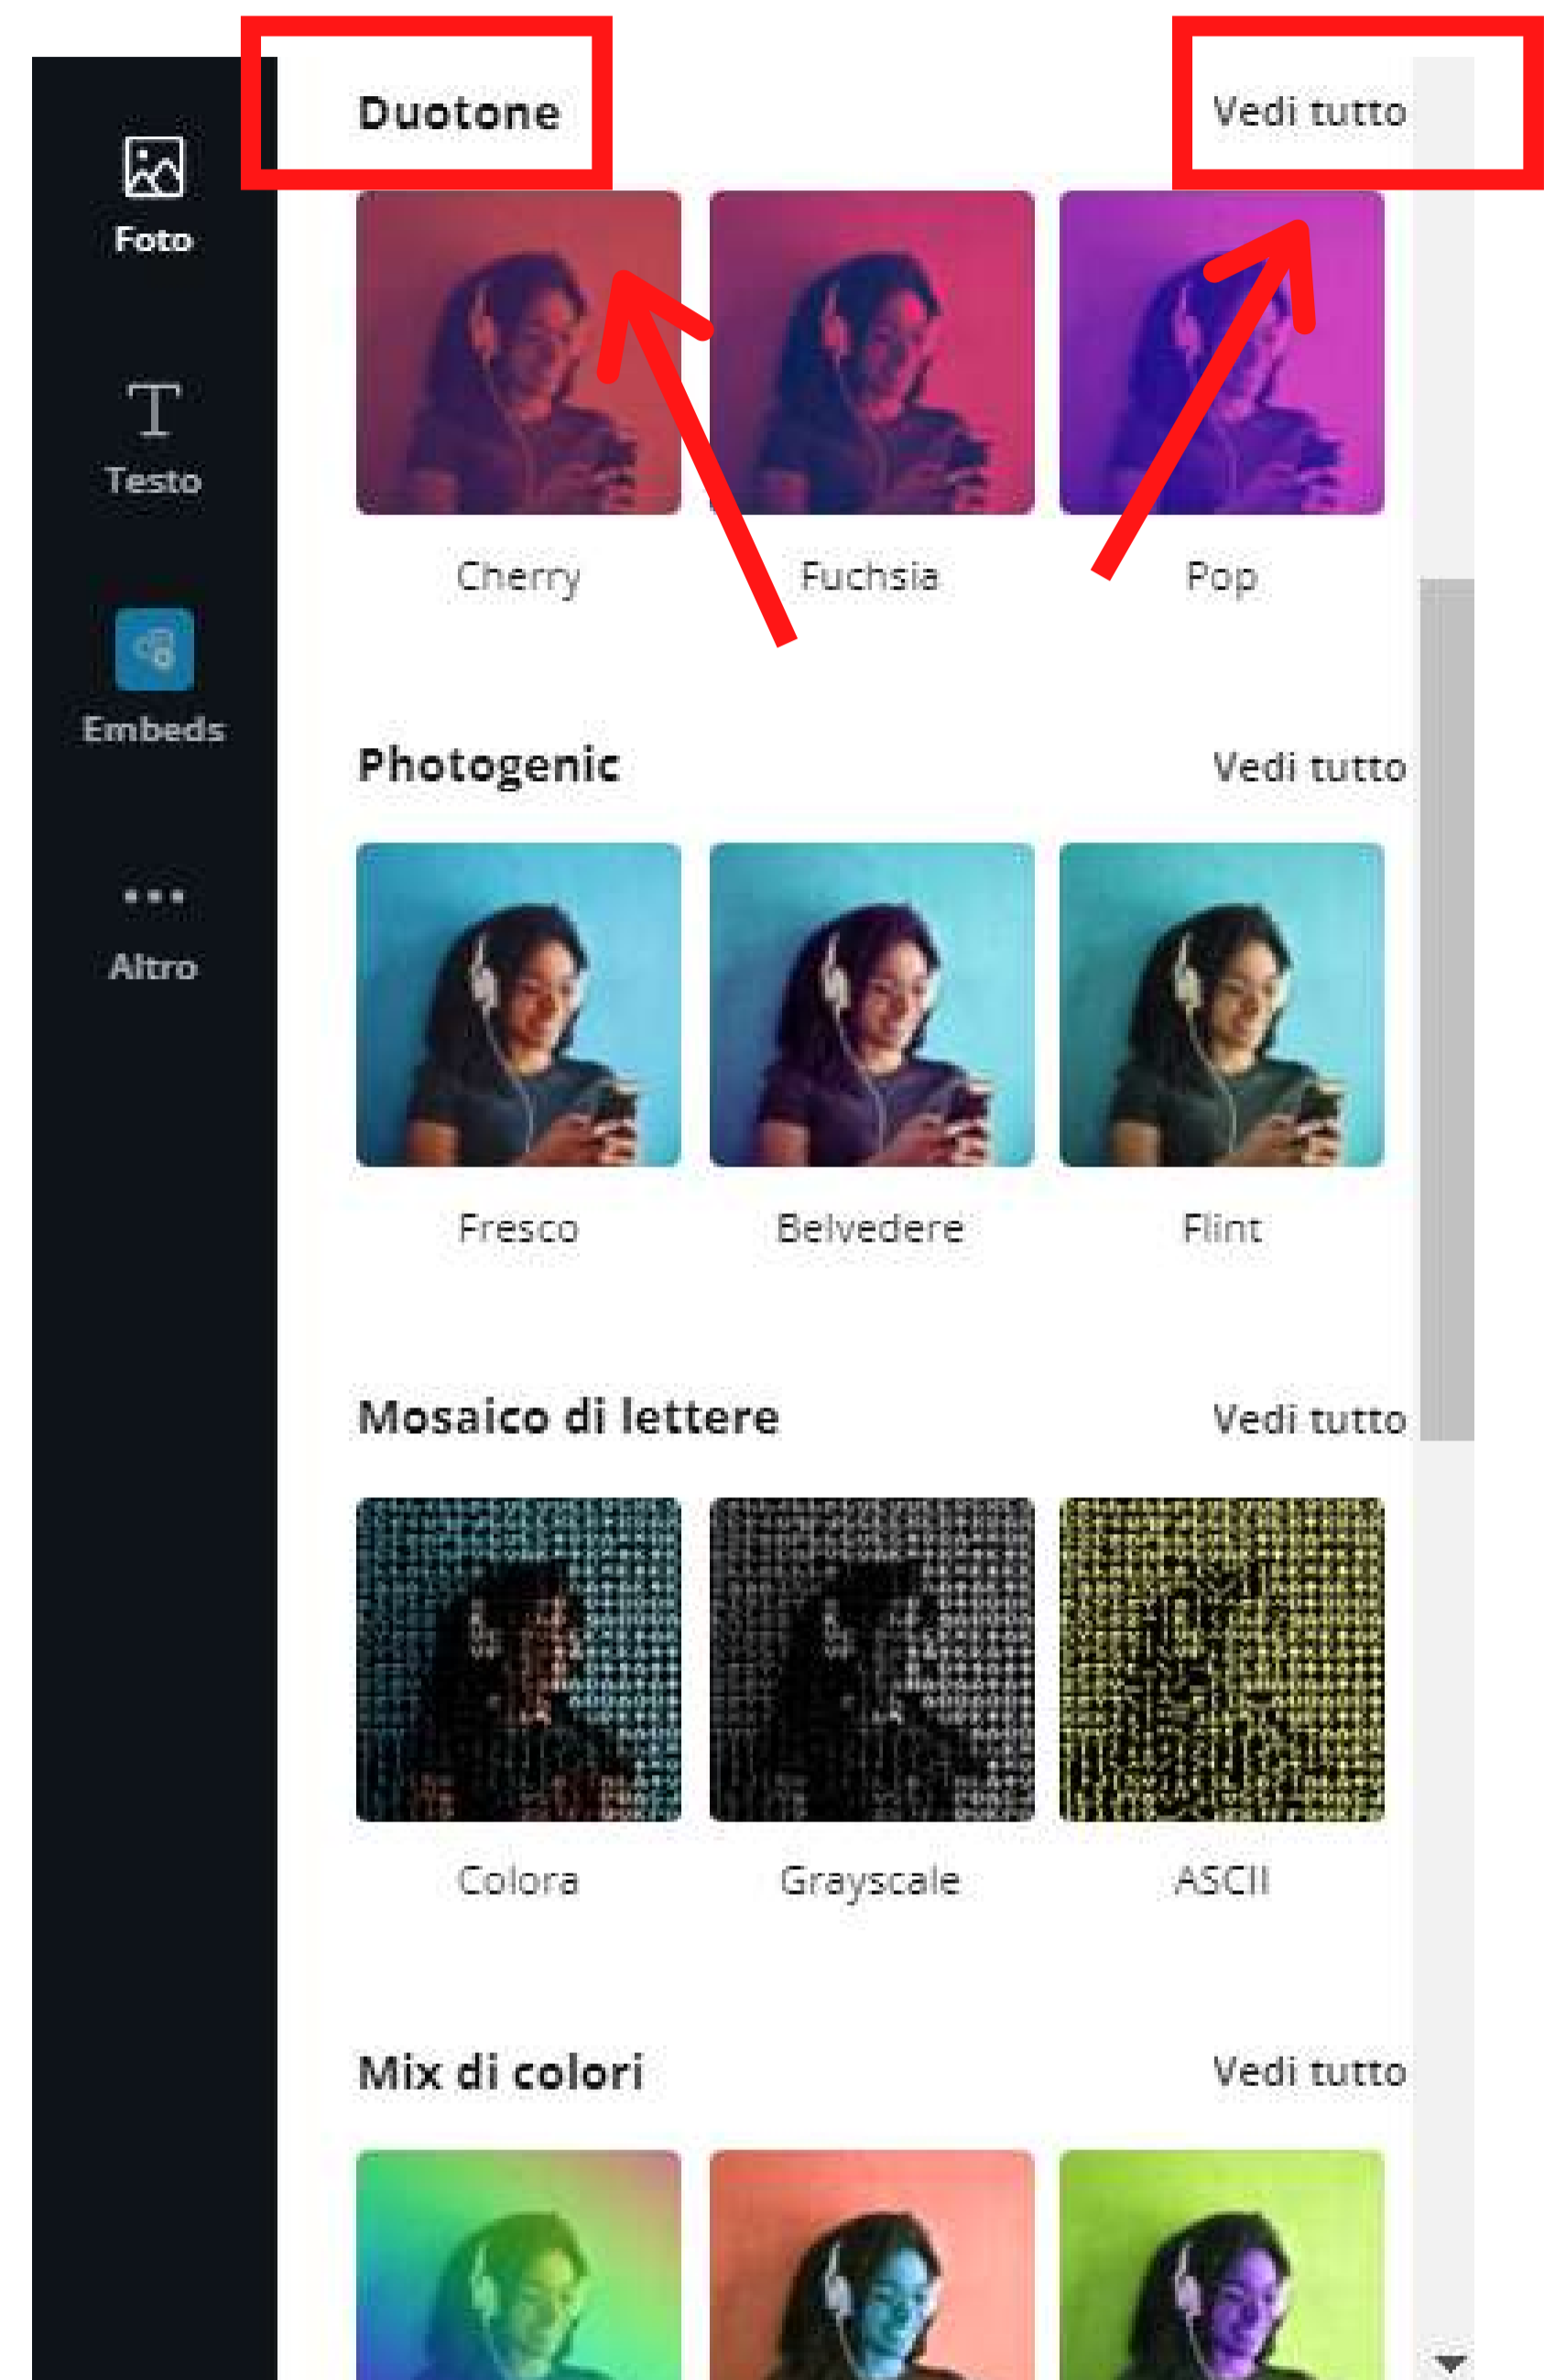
Foto

Testo

Embeds

Altro

Duotone

Vedi tutto

Cherry

Fuchsia

Pop

Photogenic

Vedi tutto

Fresco

Belvedere

Flint

Mosaico di lettere

Vedi tutto

Colora

Grayscale

ASCII

Mix di colori

Vedi tutto